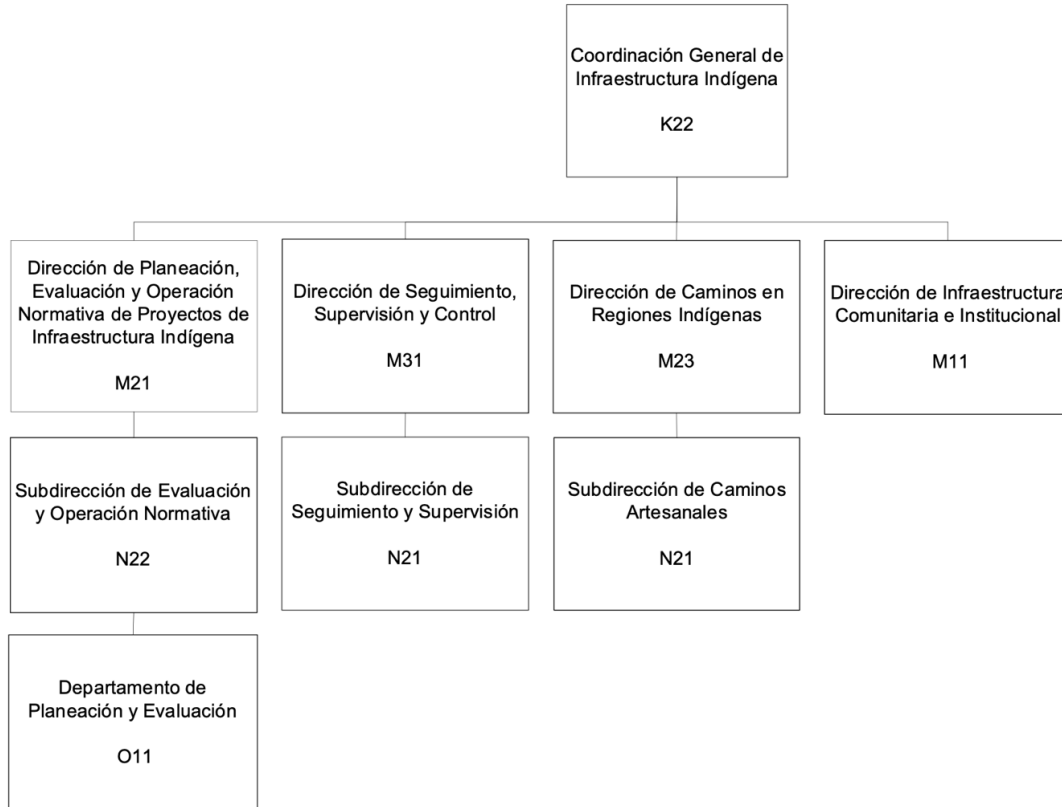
Coordinación General de Infraestructura Indígena

K22

Dirección de Planeación, Evaluación y Operación Normativa de Proyectos de Infraestructura Indígena

M21

Subdirección de Evaluación y Operación Normativa

N22

Departamento de Planeación y Evaluación

O11

Dirección de Seguimiento, Supervisión y Control

M31

Subdirección de Seguimiento y Supervisión

N21

Dirección de Caminos en Regiones Indígenas

M23

Subdirección de Caminos Artesanales

N21

Dirección de Infraestructura Comunitaria e Institucional

M11